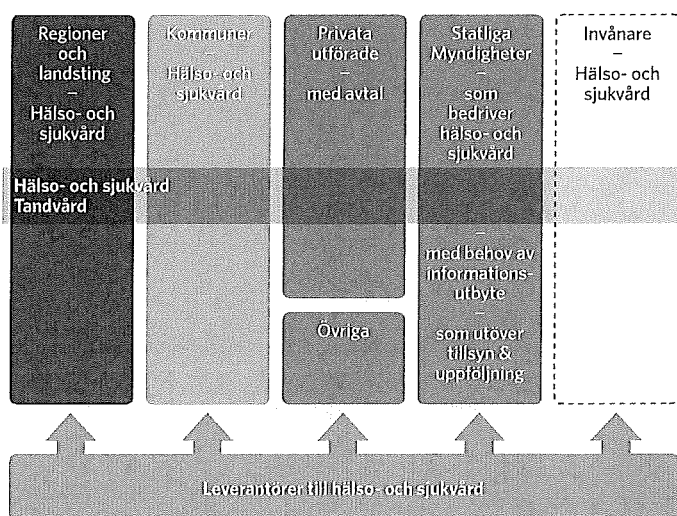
Regioner och landsting
–
Hälso- och sjukvård

Kommuner
–
Hälso- och sjukvård

Privata utförade
–
med avtal

Statliga Myndigheter
–
som bedriver hälso- och sjukvård

Invånare
–
Hälso- och sjukvård

Hälso- och sjukvård
Tandvård

–
med behov av informations-utbyte
–
som utöver tillsyn & uppföljning

Övriga

Leverantörer till hälso- och sjukvård